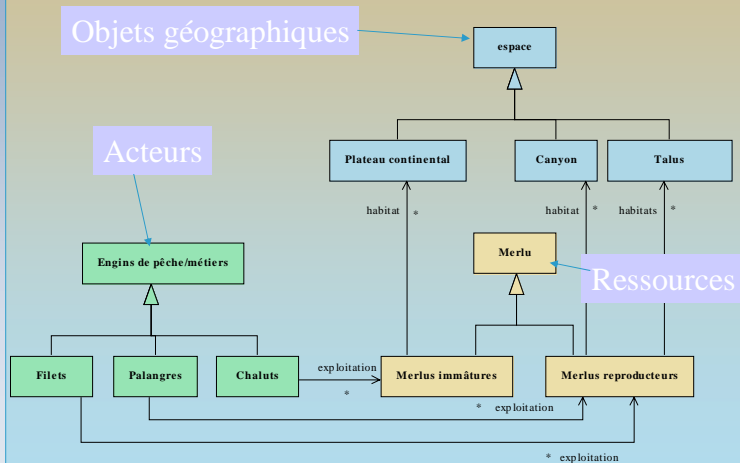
Objets géographiques

espace

Plateau continental

Canyon

Talus

Acteurs

habitat *

habitat *

habitats *

Engins de pêche/métiers

Merlu

Ressources

Filets

Palangres

Chaluts

exploitation

*

Merlus immâtures

Merlus reproducteurs

* exploitation

* exploitation